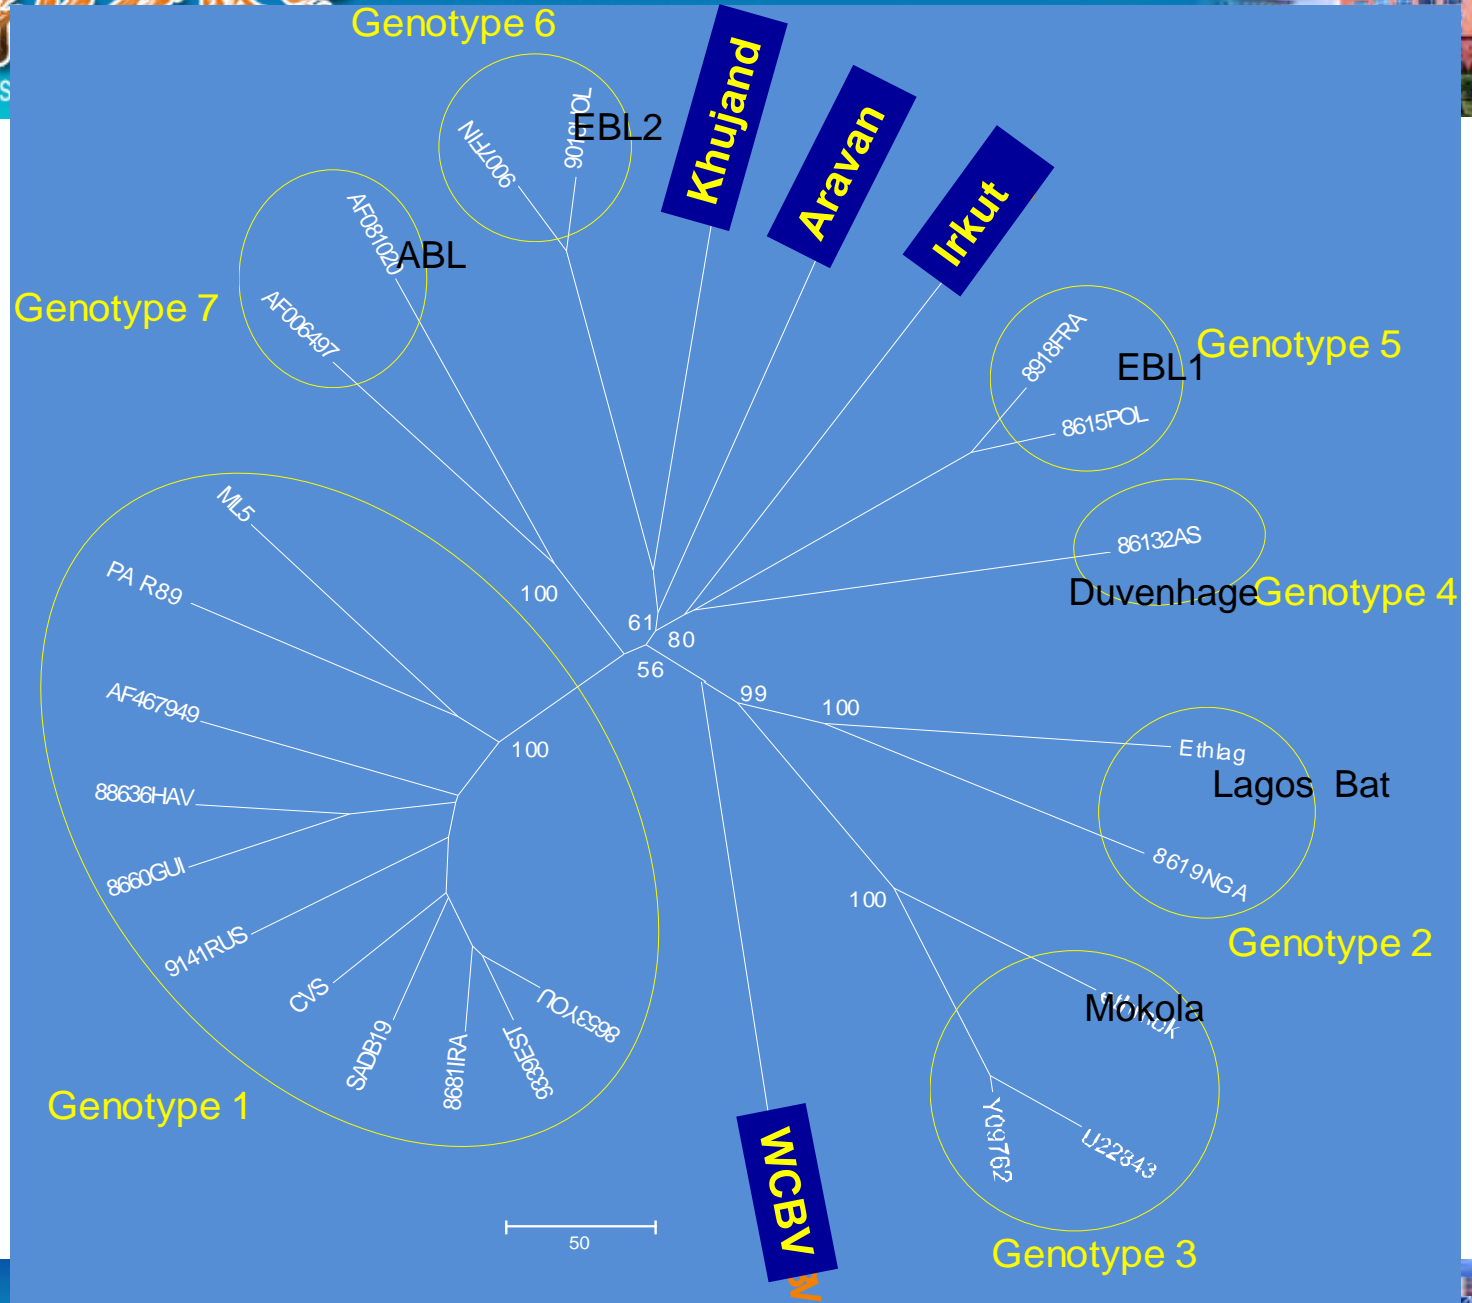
Genotype 6
9007FIN
9018HOL
EBL2
Khujand
Aravan
Irkut
AF081020
ABL
Genotype 7
AF006497
8918FRA
Genotype 5
EBL1
8615POL
86132AS
Duvenhage
Genotype 4
ML5
PA R89
100
61
80
56
AF467949
88636HAV
8660GUI
9141RUS
CVS
SADB19
8681IRA
8336EST
8653YOU
100
99
100
Ethlag
Lagos Bat
8619NGA
Genotype 2
100
Mokola
Y09762
U22843
Genotype 3
Genotype 1
50
WCBV